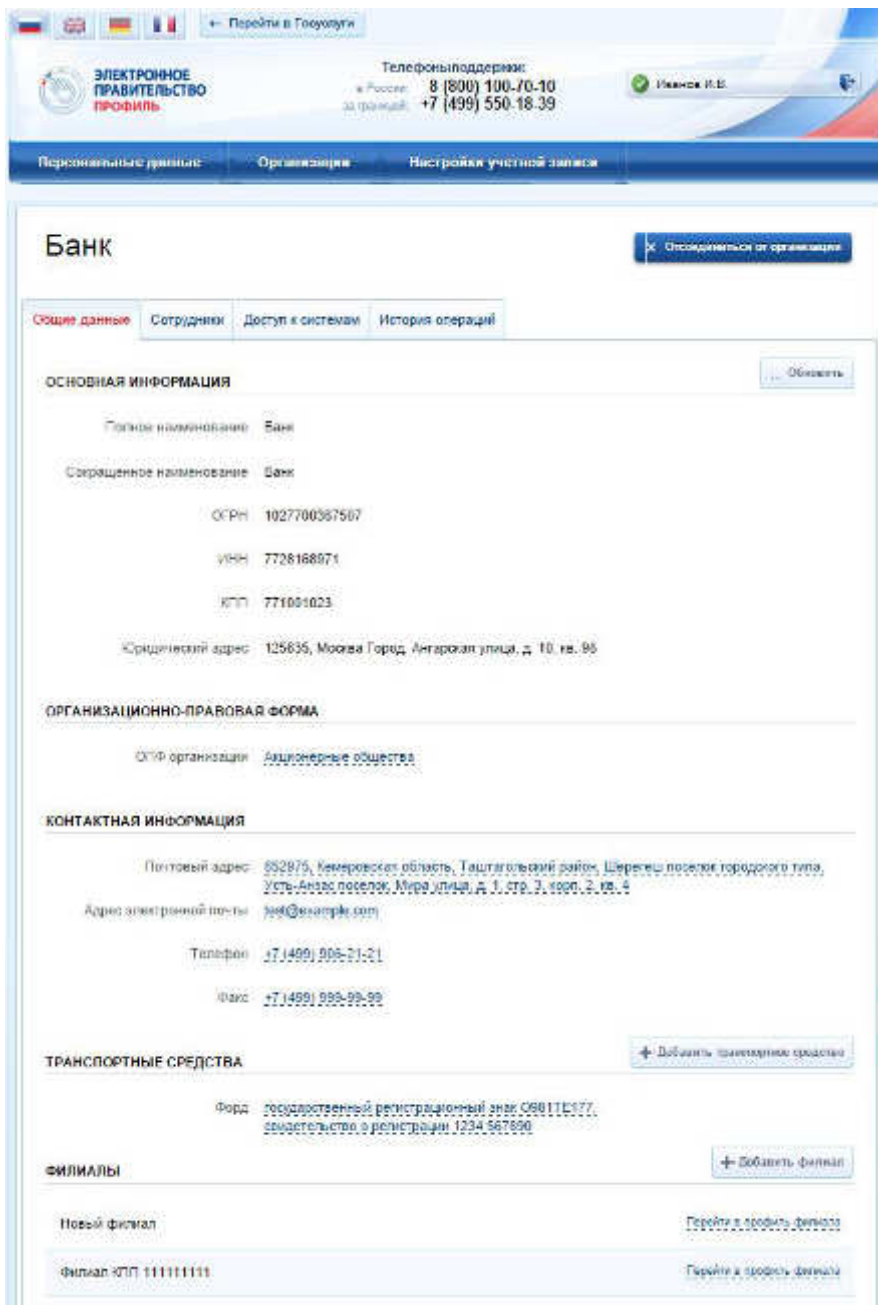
← Перейти в Госуслуги

ЭЛЕКТРОННОЕ ПРАВИТЕЛЬСТВО ПРОФИЛЬ

Телефоны поддержки: в России: 8 (800) 100-70-10 за границей: +7 (499) 550-18-39

Иванов И.В.

Персональные данные | Организации | Настройки учетной записи

Банк

× Отсоединиться от организации

Общие данные | Сотрудники | Доступ к системам | История операций

ОСНОВНАЯ ИНФОРМАЦИЯ

Обновить

Полное наименование Банк

Сокращенное наименование Банк

ОГРН 1027700367507

ИНН 7728168971

КПП 771001023

Юридический адрес 125635, Москва Город, Ангарская улица, д. 10, кв. 96

ОРГАНИЗАЦИОННО-ПРАВОВАЯ ФОРМА

ОПФ организации Акционерные общества

КОНТАКТНАЯ ИНФОРМАЦИЯ

Почтовый адрес 652975, Кемеровская область, Таштагольский район, Шерегеш поселок городского типа, Усть-Анзас поселок, Мира улица, д. 1, стр. 3, корп. 2, кв. 4

Адрес электронной почты test@example.com

Телефон +7 (499) 506-21-21

Факс +7 (499) 999-99-99

ТРАНСПОРТНЫЕ СРЕДСТВА

+ Добавить транспортное средство

Форд государственный регистрационный знак О981ТЕ177, свидетельство о регистрации 1234 567890

ФИЛИАЛЫ

+ Добавить филиал

Новый филиал Перейти в профиль филиала

Филиал КПП 111111111 Перейти в профиль филиала